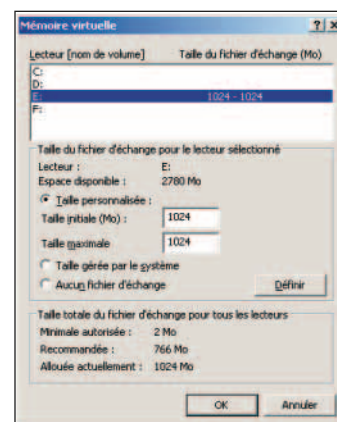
Mémoire virtuelle ? ×

Lecteur [nom de volume] Taille du fichier d'échange (Mo)

C:
D:
E: 1024 - 1024
F:

Taille du fichier d'échange pour le lecteur sélectionné

Lecteur : E:
Espace disponible : 2780 Mo

Taille personnalisée :
Taille initiale (Mo) : 1024
Taille maximale 1024

Taille gérée par le système
Aucun fichier d'échange

Définir

Taille totale du fichier d'échange pour tous les lecteurs

Minimale autorisée : 2 Mo
Recommandée : 766 Mo
Allouée actuellement : 1024 Mo

OK Annuler